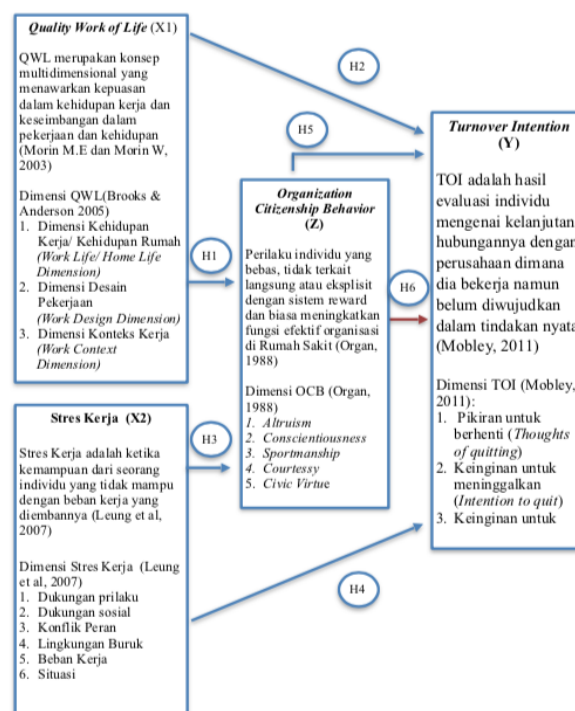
Quality Work of Life (X1)

QWL merupakan konsep multidimensional yang menawarkan kepuasan dalam kehidupan kerja dan keseimbangan dalam pekerjaan dan kehidupan (Morin M.E dan Morin W, 2003)

Dimensi QWL(Brooks & Anderson 2005)
1. Dimensi Kehidupan Kerja/ Kehidupan Rumah (Work Life/ Home Life Dimension)
2. Dimensi Desain Pekerjaan (Work Design Dimension)
3. Dimensi Konteks Kerja (Work Context Dimension)

H2

H5

Turnover Intention (Y)

TOI adalah hasil evaluasi individu mengenai kelanjutan hubungannya dengan perusahaan dimana dia bekerja namun belum diwujudkan dalam tindakan nyata (Mobley, 2011)

Dimensi TOI (Mobley, 2011):
1. Pikiran untuk berhenti (Thoughts of quitting)
2. Keinginan untuk meninggalkan (Intention to quit)
3. Keinginan untuk

Organization Citizenship Behavior (Z)

H1

Perilaku individu yang bebas, tidak terkait langsung atau eksplisit dengan sistem reward dan biasa meningkatkan fungsi efektif organisasi di Rumah Sakit (Organ, 1988)

H6

Dimensi OCB (Organ, 1988)
1. Altruism
2. Conscientiousness
3. Sportmanship
4. Courtessy
5. Civic Virtue

Stres Kerja (X2)

H3

Stres Kerja adalah ketika kemampuan dari seorang individu yang tidak mampu dengan beban kerja yang diembannya (Leung et al, 2007)

Dimensi Stres Kerja (Leung et al, 2007)
1. Dukungan prilaku
2. Dukungan sosial
3. Konflik Peran
4. Lingkungan Buruk
5. Beban Kerja
6. Situasi

H4